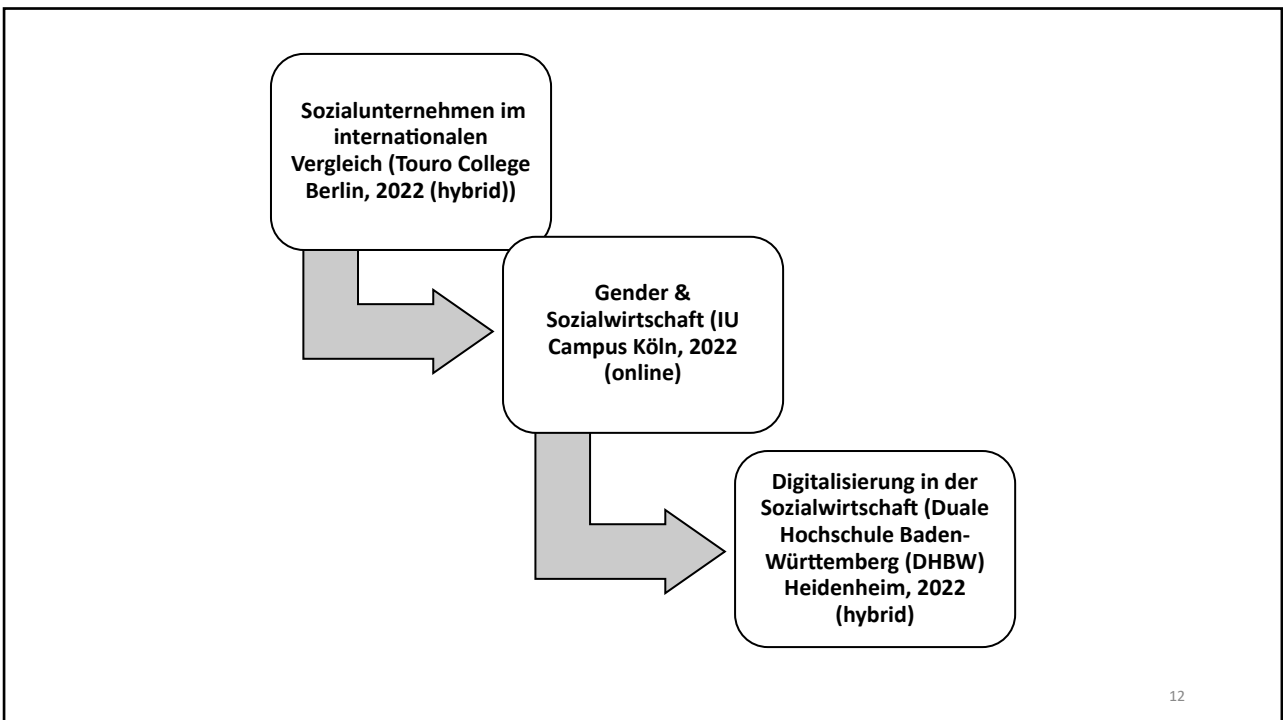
Sozialunternehmen im internationalen Vergleich (Touro College Berlin, 2022 (hybrid))

Gender & Sozialwirtschaft (IU Campus Köln, 2022 (online)

Digitalisierung in der Sozialwirtschaft (Duale Hochschule Baden-Württemberg (DHBW) Heidenheim, 2022 (hybrid)

12